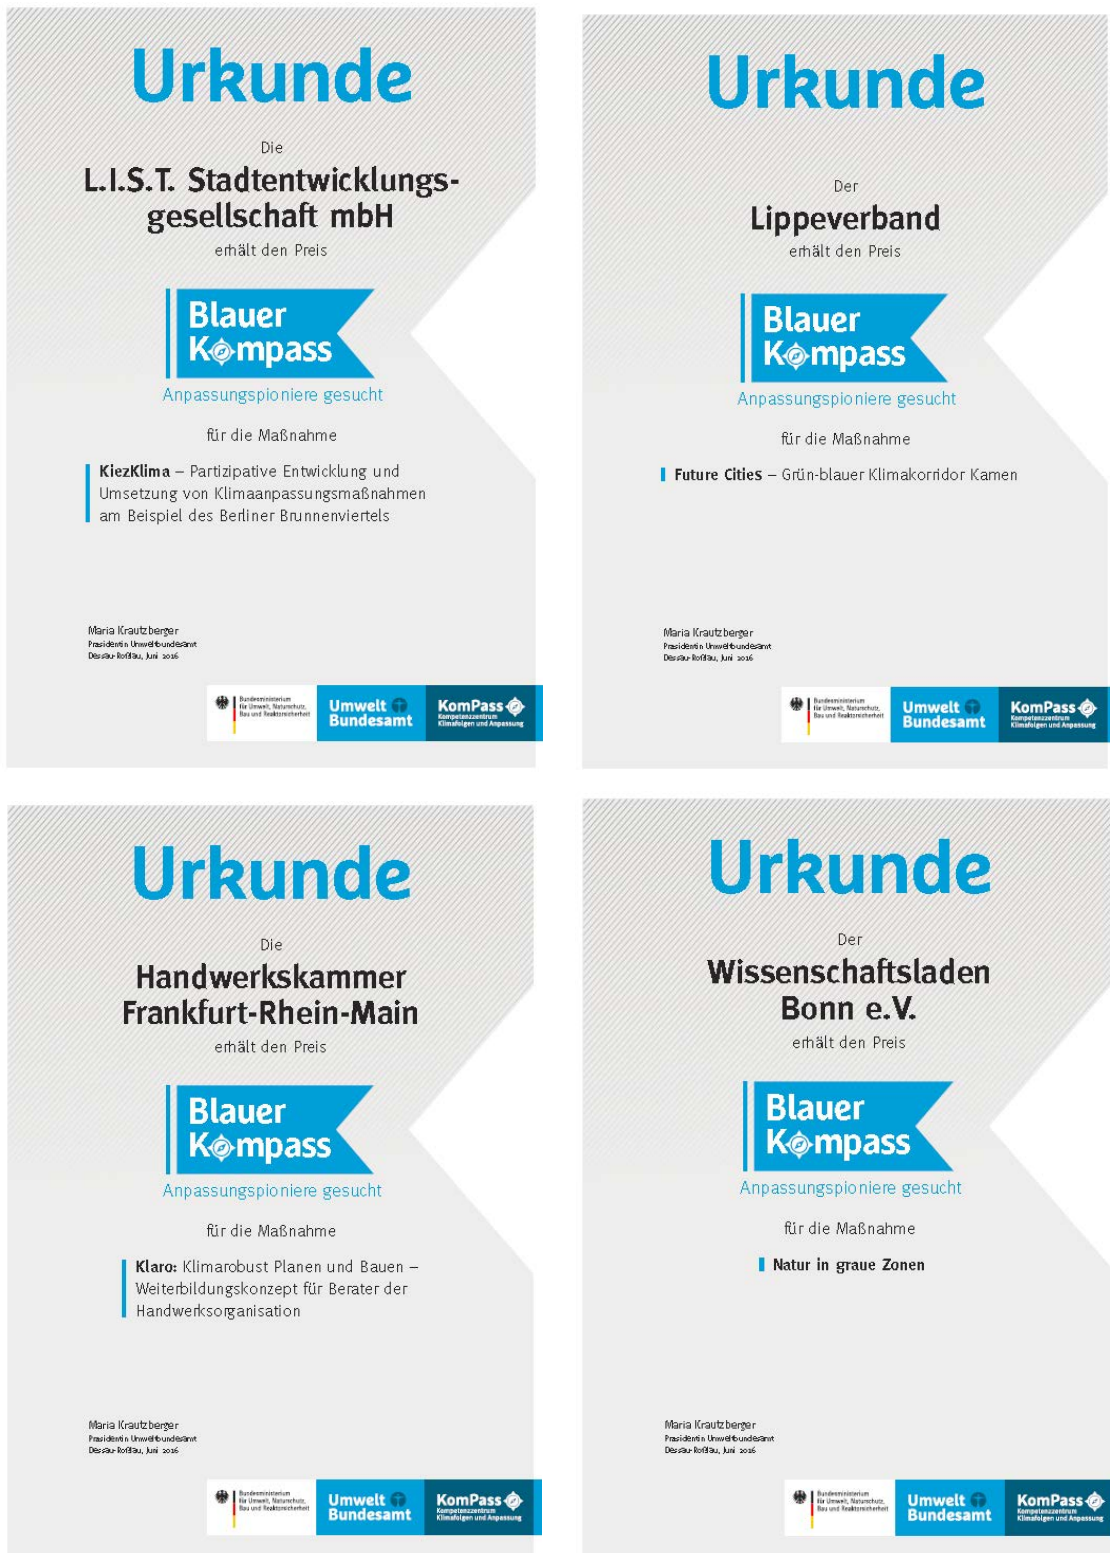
Urkunde

Die

L.I.S.T. Stadtentwicklungsgesellschaft mbH

erhält den Preis

Blauer Kompass

Anpassungspioniere gesucht

für die Maßnahme

KiezKlima – Partizipative Entwicklung und Umsetzung von Klimaanpassungsmaßnahmen am Beispiel des Berliner Brunnenviertels

Maria Krautzberger
Präsidentin Umweltbundesamt
Dessau-Roßlau, Juni 2016

Bundesministerium für Umwelt, Naturschutz, Bau und Reaktorsicherheit
Umwelt Bundesamt
KomPass Kompetenzzentrum Klimafolgen und Anpassung

Urkunde

Der

Lippeverband

erhält den Preis

Blauer Kompass

Anpassungspioniere gesucht

für die Maßnahme

Future Cities – Grün-blauer Klimakorridor Kamen

Maria Krautzberger
Präsidentin Umweltbundesamt
Dessau-Roßlau, Juni 2016

Bundesministerium für Umwelt, Naturschutz, Bau und Reaktorsicherheit
Umwelt Bundesamt
KomPass Kompetenzzentrum Klimafolgen und Anpassung

Urkunde

Die

Handwerkskammer Frankfurt-Rhein-Main

erhält den Preis

Blauer Kompass

Anpassungspioniere gesucht

für die Maßnahme

Klaro: Klimarobust Planen und Bauen – Weiterbildungskonzept für Berater der Handwerksorganisation

Maria Krautzberger
Präsidentin Umweltbundesamt
Dessau-Roßlau, Juni 2016

Bundesministerium für Umwelt, Naturschutz, Bau und Reaktorsicherheit
Umwelt Bundesamt
KomPass Kompetenzzentrum Klimafolgen und Anpassung

Urkunde

Der

Wissenschaftsladen Bonn e.V.

erhält den Preis

Blauer Kompass

Anpassungspioniere gesucht

für die Maßnahme

Natur in graue Zonen

Maria Krautzberger
Präsidentin Umweltbundesamt
Dessau-Roßlau, Juni 2016

Bundesministerium für Umwelt, Naturschutz, Bau und Reaktorsicherheit
Umwelt Bundesamt
KomPass Kompetenzzentrum Klimafolgen und Anpassung